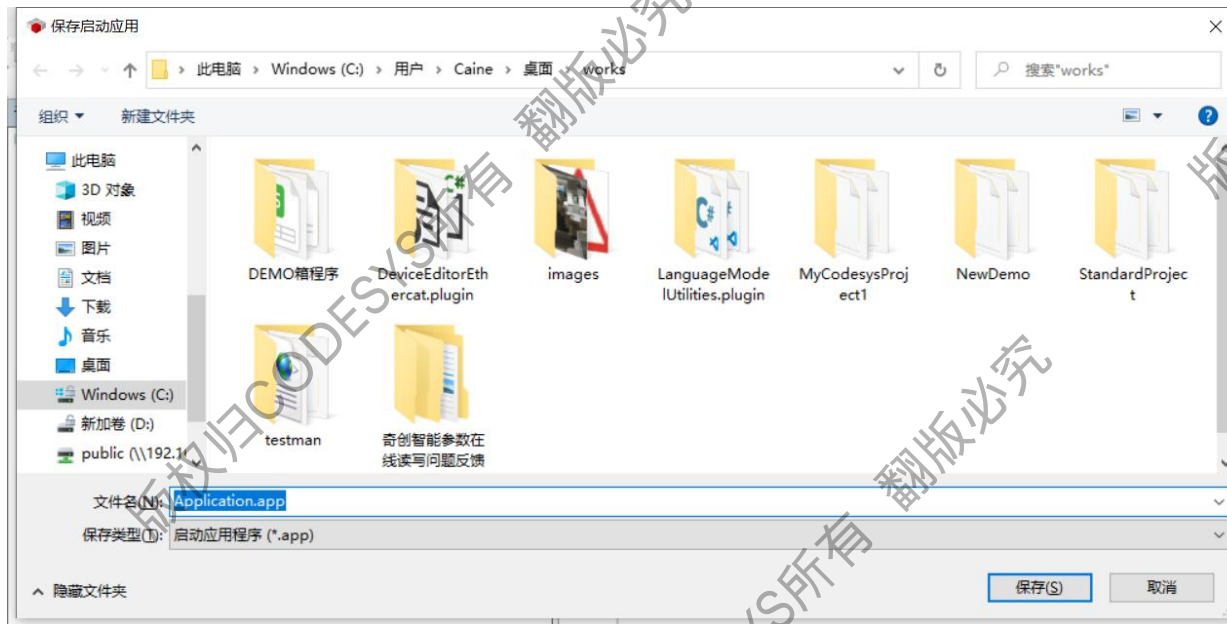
保存启动应用

此电脑 › Windows (C:) › 用户 › Caine › 桌面 › works

搜索"works"

组织 ▾ 新建文件夹

此电脑
3D 对象
视频
图片
文档
下载
音乐
桌面
Windows (C:)
新加卷 (D:)
public (\\192.1

DEMO箱程序
DeviceEditorEthercat.plugin
images
LanguageModelUtilities.plugin
MyCodesysProject1
NewDemo
StandardProject
testman
奇创智能参数在线读写问题反馈

文件名(N): Application.app
保存类型(T): 启动应用程序 (*.app)

隐藏文件夹
保存(S)
取消

版权归CODESYS所有 翻版必究
版权归CODESYS所有 翻版必究